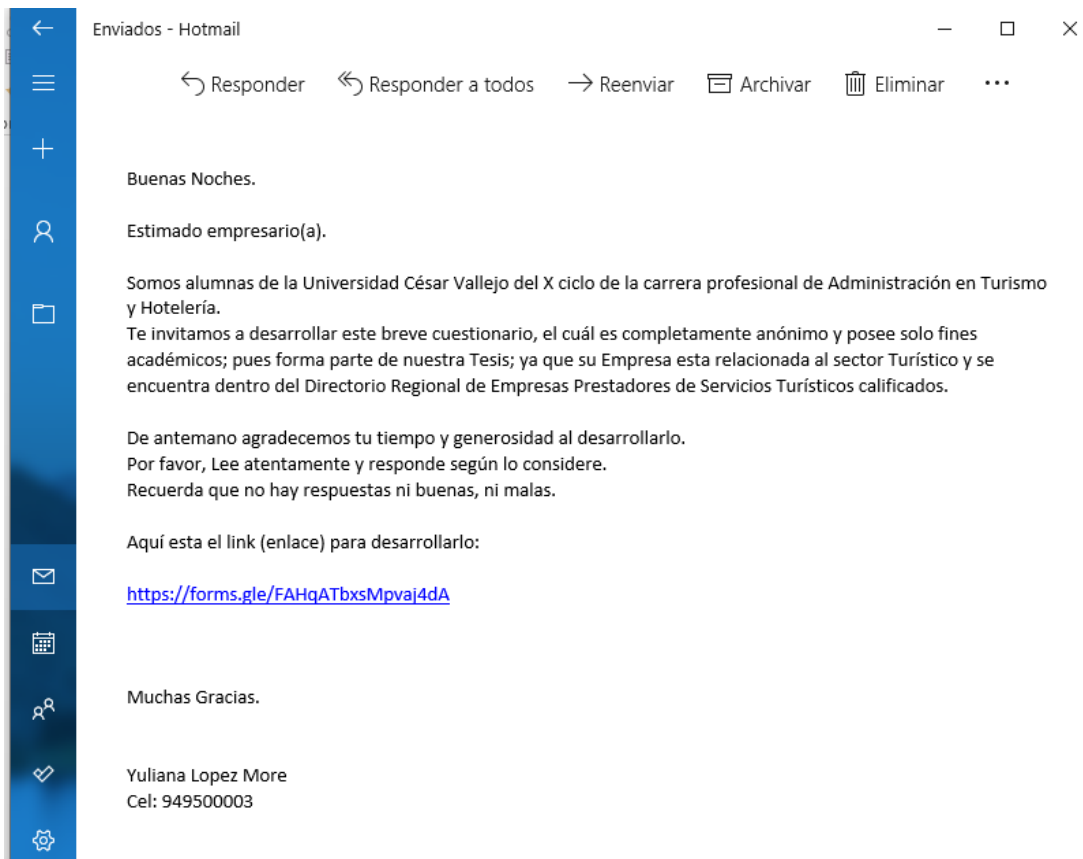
Enviados - Hotmail

Responder Responder a todos Reenviar Archivar Eliminar ···

Buenas Noches.

Estimado empresario(a).

Somos alumnas de la Universidad César Vallejo del X ciclo de la carrera profesional de Administración en Turismo y Hotelería.
Te invitamos a desarrollar este breve cuestionario, el cuál es completamente anónimo y posee solo fines académicos; pues forma parte de nuestra Tesis; ya que su Empresa esta relacionada al sector Turístico y se encuentra dentro del Directorio Regional de Empresas Prestadores de Servicios Turísticos calificados.

De antemano agradecemos tu tiempo y generosidad al desarrollarlo.
Por favor, Lee atentamente y responde según lo considere.
Recuerda que no hay respuestas ni buenas, ni malas.

Aquí esta el link (enlace) para desarrollarlo:

https://forms.gle/FAHqATbxsMpvaj4dA

Muchas Gracias.

Yuliana Lopez More
Cel: 949500003